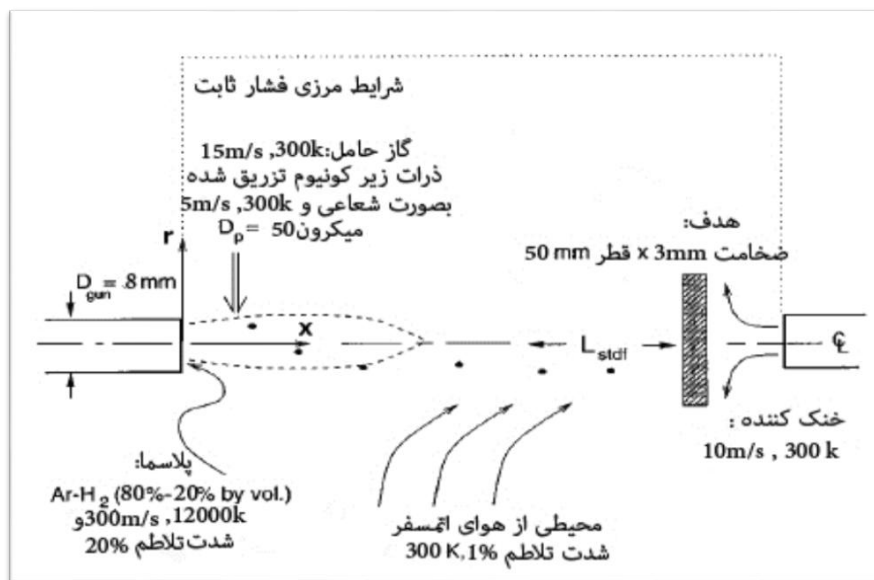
شرایط مرزی فشار ثابت

گاز حامل:15m/s ,300k
ذرات زیر کونیوم تزریق شده
بصورت شعاعی و 5m/s ,300k
$D_p = 50$ میکرون

r

$D_{gun} = 8$ mm

x

هدف:
ضخامت 3mm x قطر 50 mm

$L_{stdf}$

℄

خنک کننده :
10m/s , 300 k

پلاسما:
Ar-$H_2$ (80%-20% by vol.)
300m/s ,12000k و
شدت تلاطم 20%

محیطی از هوای اتمسفر
شدت تلاطم 300 K,1%